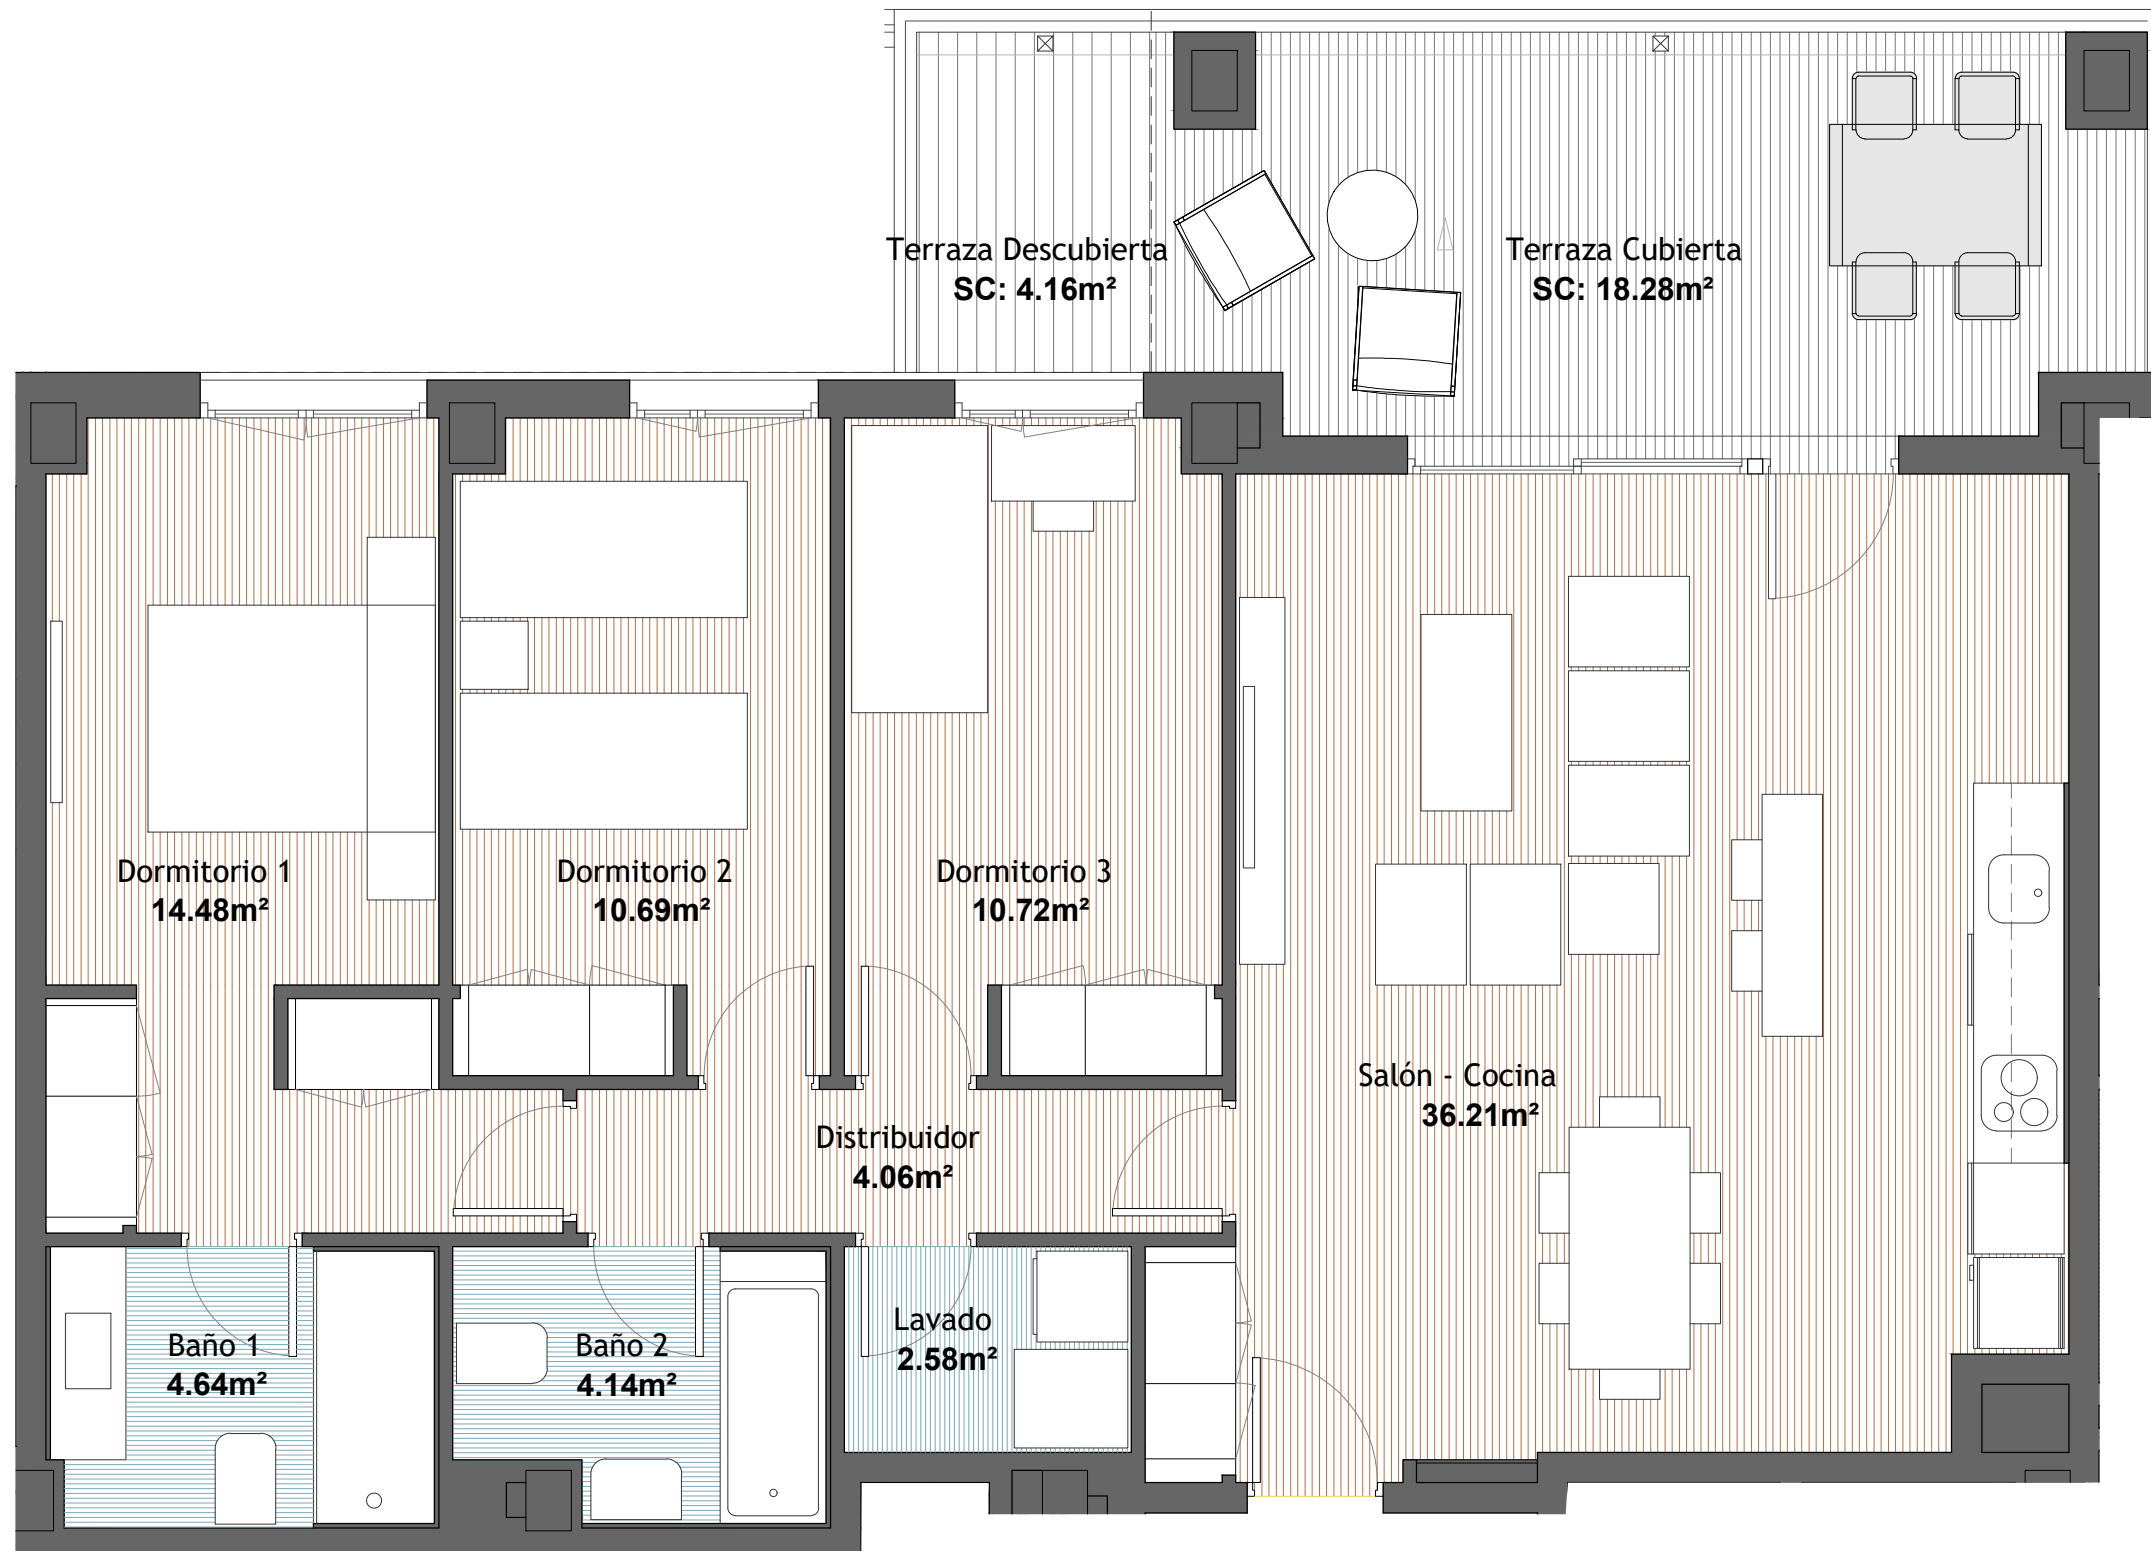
Terraza Descubierta
SC: 4.16m²

Terraza Cubierta
SC: 18.28m²

Dormitorio 1
14.48m²

Dormitorio 2
10.69m²

Dormitorio 3
10.72m²

Salón - Cocina
36.21m²

Distribuidor
4.06m²

Baño 1
4.64m²

Baño 2
4.14m²

Lavado
2.58m²